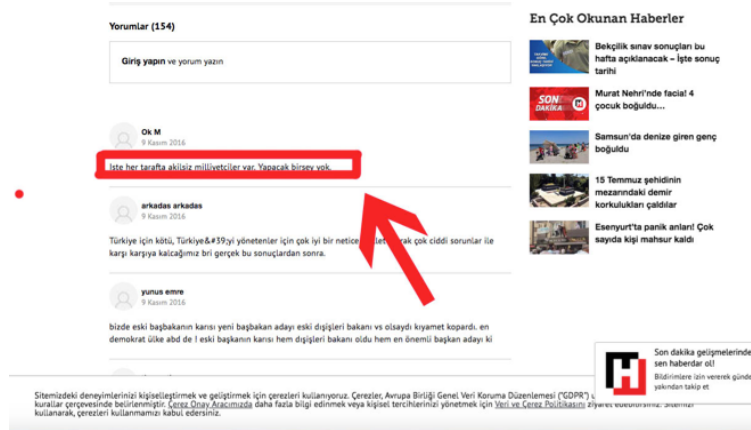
Yorumlar (154)

Giriş yapın ve yorum yazın

Ok M
9 Kasım 2016

İşte her tarafta akılsız milliyetçiler var. Yapacak birşey yok.

arkadas arkadas
9 Kasım 2016

Türkiye için kötü, Türkiye&#39;yi yönetenler için çok iyi bir netice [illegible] çok ciddi sorunlar ile karşı karşıya kalcağımız bri gerçek bu sonuçlardan sonra.

yunus emre
9 Kasım 2016

bizde eski başbakanın karısı yeni başbakan adayı eski dışişleri bakanı vs olsaydı kıyamet kopardı. en demokrat ülke abd de ! eski başkanın karısı hem dışişleri bakanı oldu hem en önemli başkan adayı ki

En Çok Okunan Haberler

Bekçilik sınav sonuçları bu hafta açıklanacak – İşte sonuç tarihi

Murat Nehri'nde facia! 4 çocuk boğuldu...

Samsun'da denize giren genç boğuldu

15 Temmuz şehidinin mezarındaki demir korkulukları çaldılar

Esenyurt'ta panik anları! Çok sayıda kişi mahsur kaldı

Son dakika gelişmelerinden sen haberdar ol!
Bildirimlere izin vererek gündemi yakından takip et

Sitemizdeki deneyimlerinizi kişiselleştirmek ve geliştirmek için çerezleri kullanıyoruz. Çerezler, Avrupa Birliği Genel Veri Koruma Düzenlemesi ("GDPR") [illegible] kurallar çerçevesinde belirlenmiştir. Çerez Onay Aracımızda daha fazla bilgi edinmek veya kişisel tercihlerinizi yönetmek için Veri ve Çerez Politikasını ziyaret edebilirsiniz. Sitemizi kullanarak, çerezleri kullanmamızı kabul edersiniz.